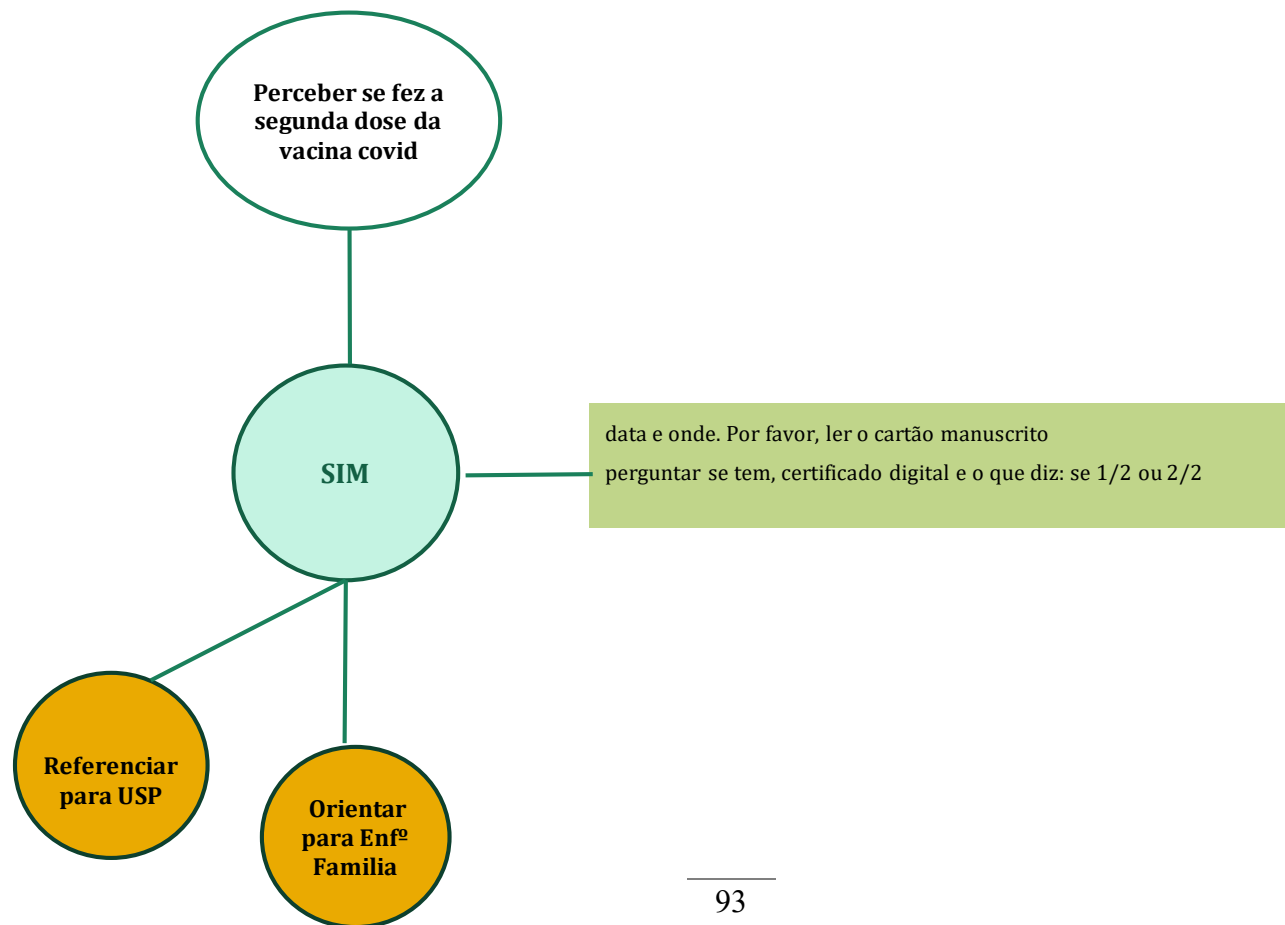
Perceber se fez a segunda dose da vacina covid

SIM

data e onde. Por favor, ler o cartão manuscrito

perguntar se tem, certificado digital e o que diz: se 1/2 ou 2/2

Referenciar para USP

Orientar para Enfº Familia

93